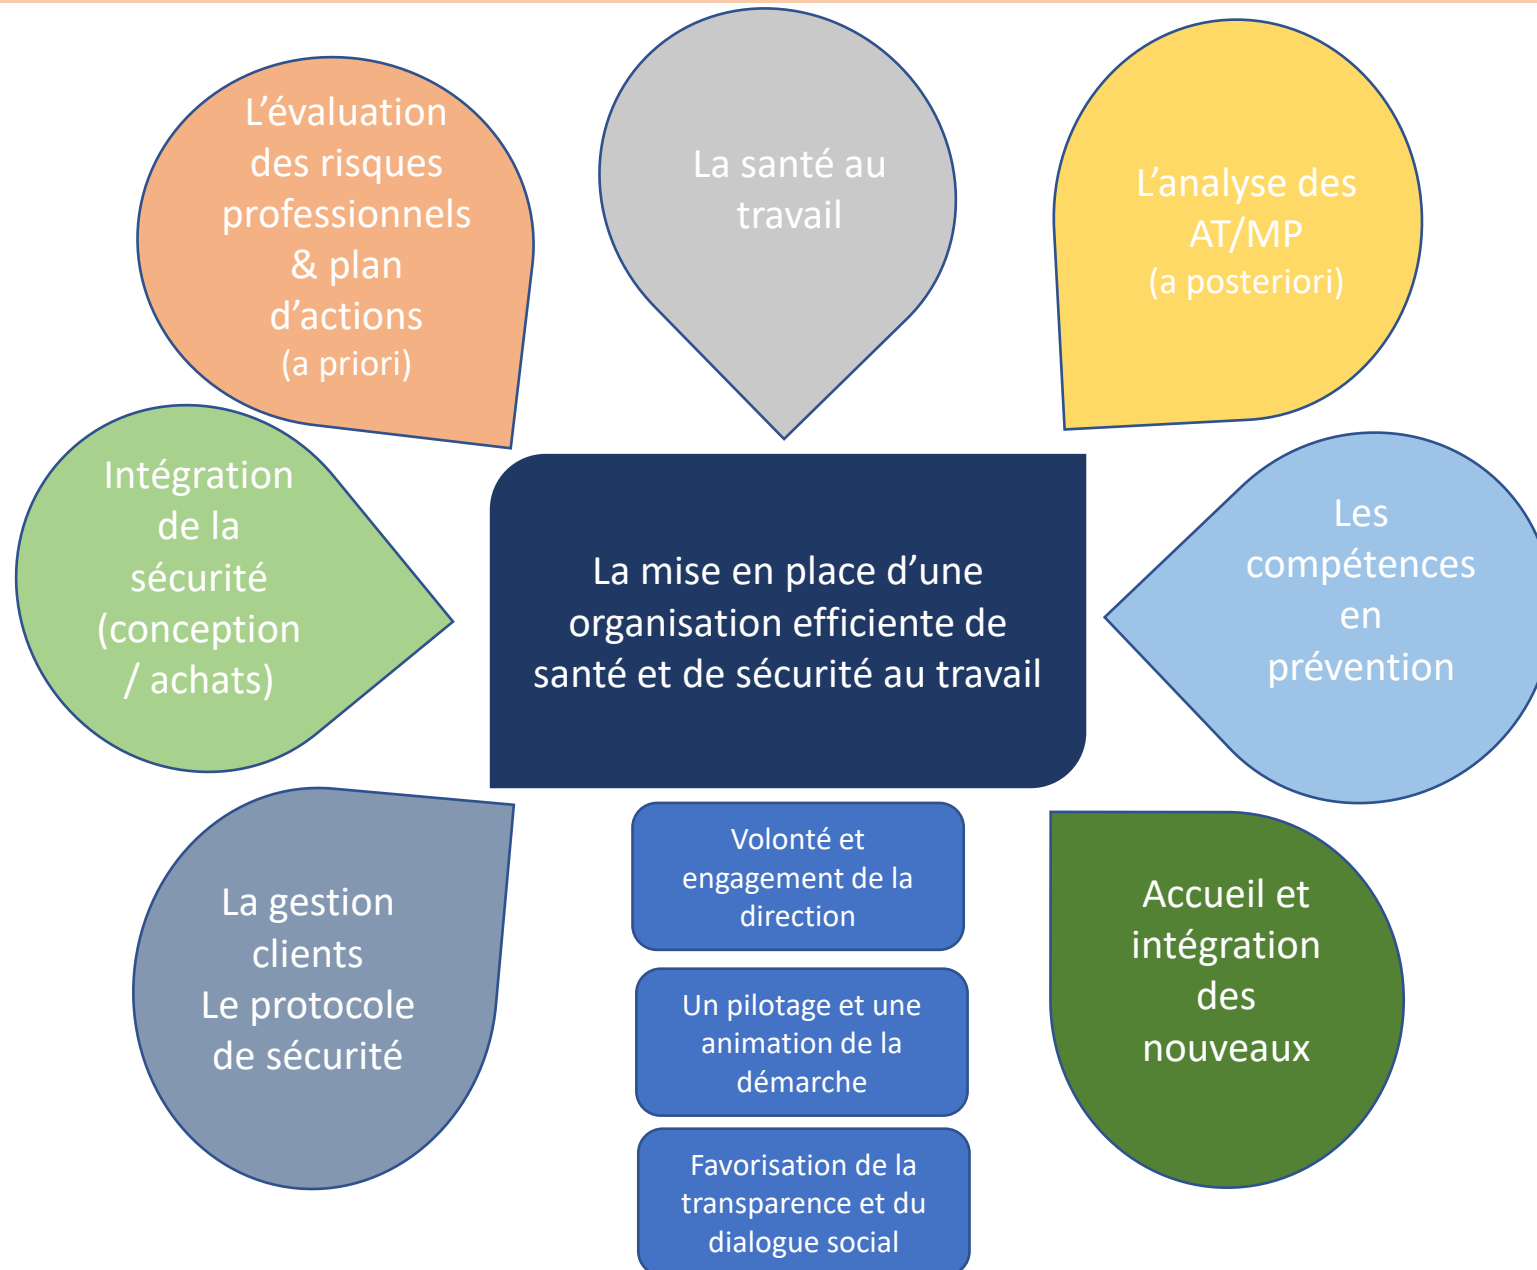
L’évaluation des risques professionnels & plan d’actions
(a priori)

La santé au travail

L’analyse des AT/MP
(a posteriori)

Intégration de la sécurité (conception / achats)

La mise en place d’une organisation efficiente de santé et de sécurité au travail

Les compétences en prévention

La gestion clients
Le protocole de sécurité

Volonté et engagement de la direction

Un pilotage et une animation de la démarche

Favorisation de la transparence et du dialogue social

Accueil et intégration des nouveaux